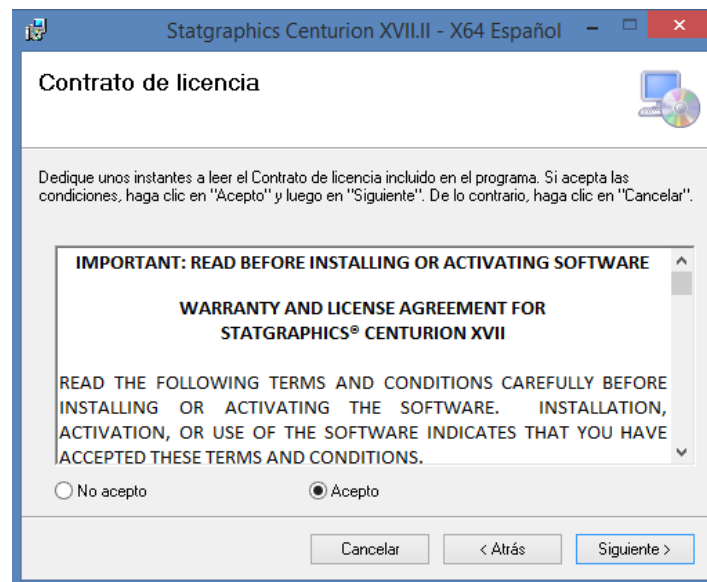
Statgraphics Centurion XVII.II - X64 Español

Contrato de licencia

Dedique unos instantes a leer el Contrato de licencia incluido en el programa. Si acepta las condiciones, haga clic en "Acepto" y luego en "Siguiente". De lo contrario, haga clic en "Cancelar".

IMPORTANT: READ BEFORE INSTALLING OR ACTIVATING SOFTWARE

WARRANTY AND LICENSE AGREEMENT FOR STATGRAPHICS® CENTURION XVII

READ THE FOLLOWING TERMS AND CONDITIONS CAREFULLY BEFORE INSTALLING OR ACTIVATING THE SOFTWARE. INSTALLATION, ACTIVATION, OR USE OF THE SOFTWARE INDICATES THAT YOU HAVE ACCEPTED THESE TERMS AND CONDITIONS.

No acepto

Acepto

Cancelar

< Atrás

Siguiente >